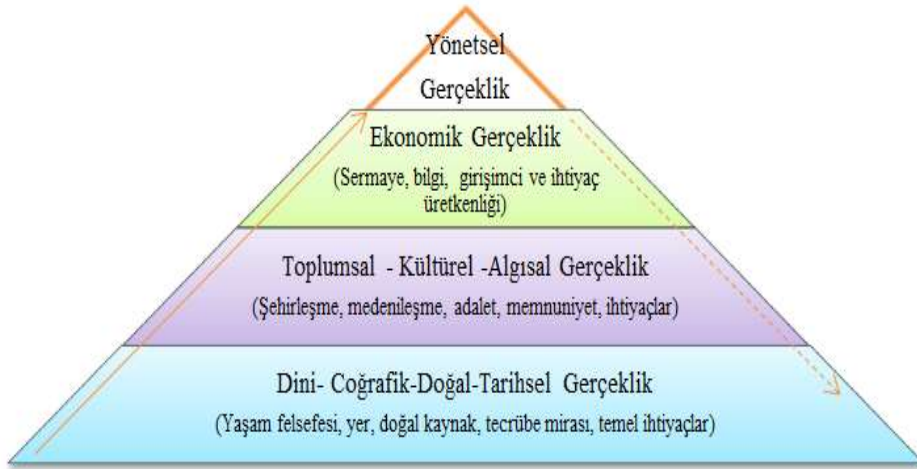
Yönetsel Gerçeklik

Ekonomik Gerçeklik
(Sermaye, bilgi, girişimci ve ihtiyaç üretkenliği)

Toplumsal - Kültürel -Algısal Gerçeklik
(Şehirleşme, medenileşme, adalet, memnuniyet, ihtiyaçlar)

Dini- Coğrafik-Doğal-Tarihsel Gerçeklik
(Yaşam felsefesi, yer, doğal kaynak, tecrübe mirası, temel ihtiyaçlar)